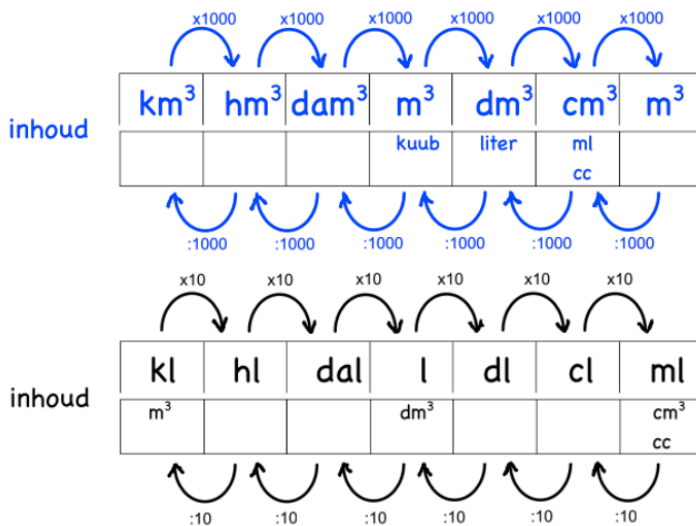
x1000 x1000 x1000 x1000 x1000 x1000

inhoud

| $km^3$ | $hm^3$ | $dam^3$ | $m^3$ | $dm^3$ | $cm^3$ | $m^3$ |
|---|---|---|---|---|---|---|
| | | | kuub | liter | ml cc | |

:1000 :1000 :1000 :1000 :1000 :1000

x10 x10 x10 x10 x10 x10

inhoud

| kl | hl | dal | l | dl | cl | ml |
|---|---|---|---|---|---|---|
| $m^3$ | | | $dm^3$ | | | $cm^3$ cc |

:10 :10 :10 :10 :10 :10